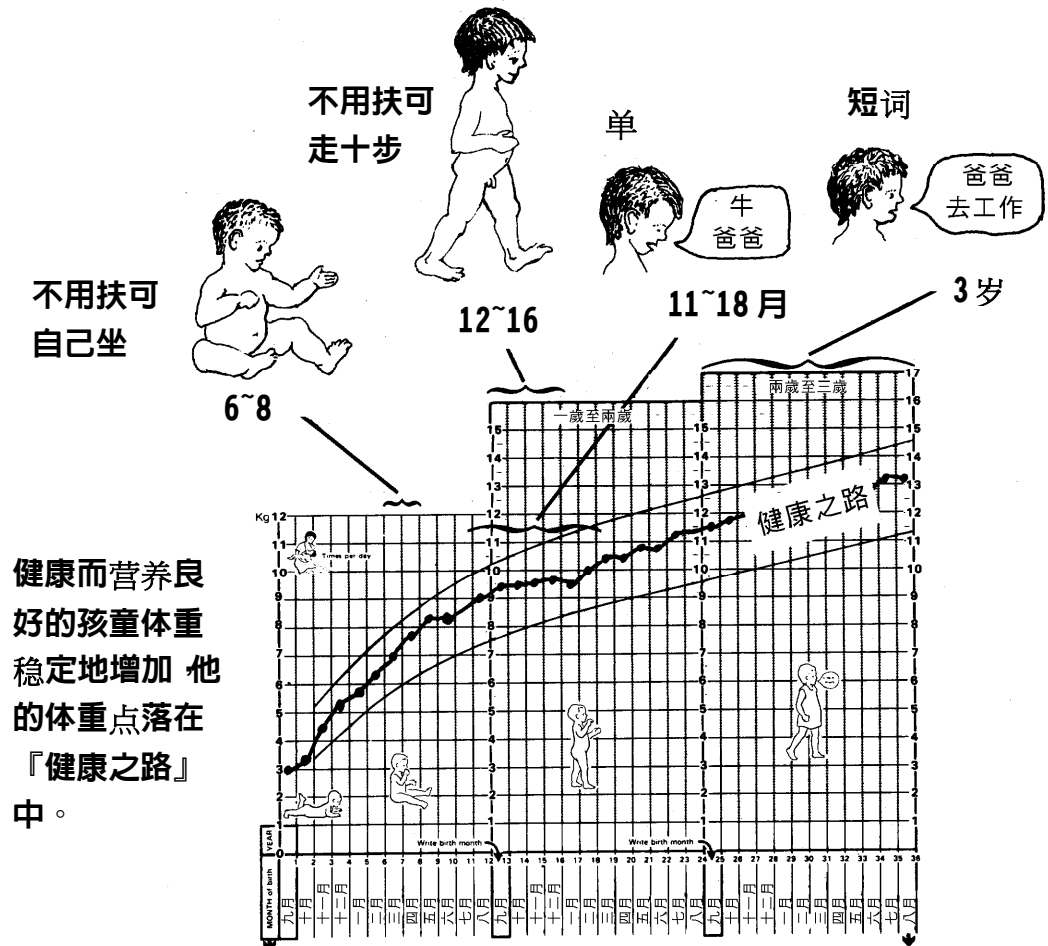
不用扶可
走十步

单

牛
爸爸

短词

爸爸
去工作

不用扶可
自己坐

12~16

11~18 月

3 岁

6~8

一歲至兩歲

兩歲至三歲

健康之路

Kg 12

Times per day

健康而营养良好的孩童体重稳定地增加 他的体重点落在『健康之路』中。

YEAR

MONTH of birth

Write birth month

Write birth month

九月 十月 十一月 十二月 一月 二月 三月 四月 五月 六月 七月 八月 九月 十月 十一月 十二月 一月 二月 三月 四月 五月 六月 七月 八月 九月 十月 十一月 十二月 一月 二月 三月 四月 五月 六月 七月 八月

0 1 2 3 4 5 6 7 8 9 10 11 12 13 14 15 16 17 18 19 20 21 22 23 24 25 26 27 28 29 30 31 32 33 34 35 36